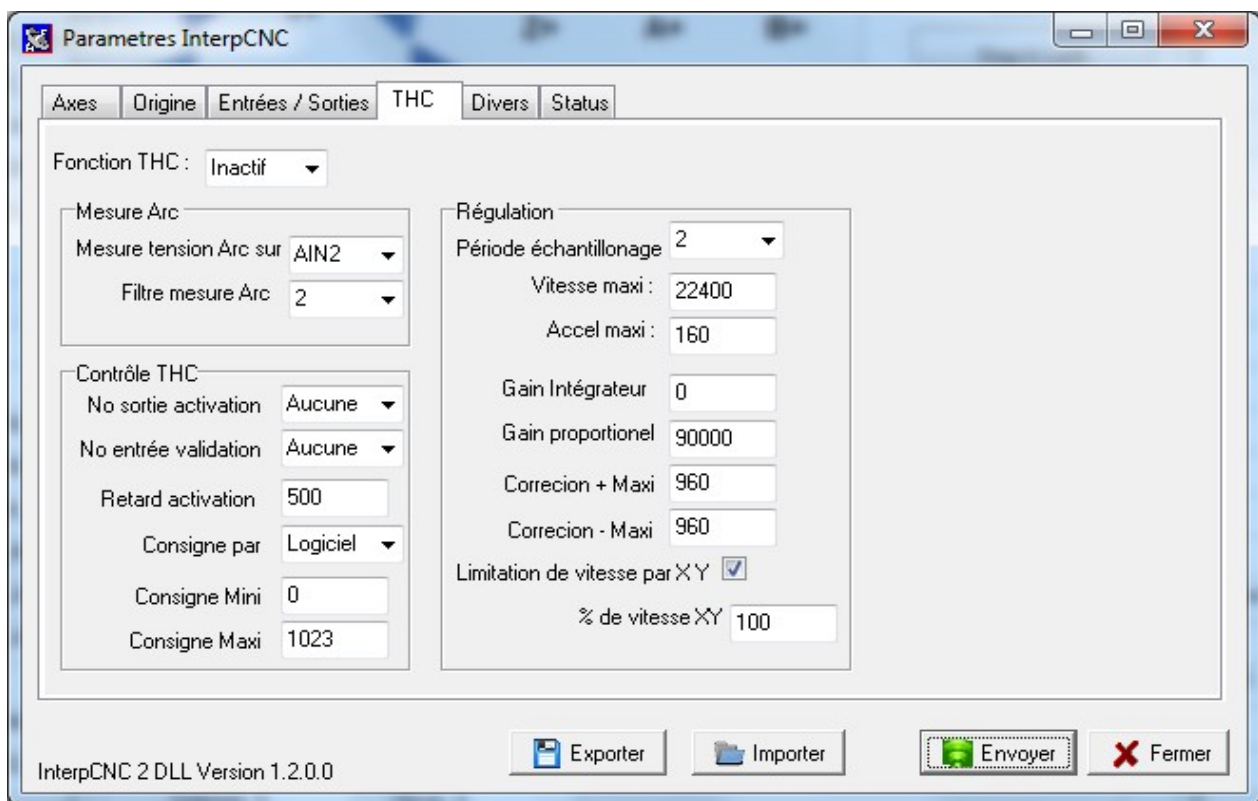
Parametres InterpCNC

Axes | Origine | Entrées / Sorties | THC | Divers | Status

Fonction THC : Inactif

Mesure Arc
Mesure tension Arc sur AIN2
Filtre mesure Arc 2

Contrôle THC
No sortie activation Aucune
No entrée validation Aucune
Retard activation 500
Consigne par Logiciel
Consigne Mini 0
Consigne Maxi 1023

Régulation
Période échantillonage 2
Vitesse maxi : 22400
Accel maxi : 160
Gain Intégrateur 0
Gain proportionel 90000
Correcion + Maxi 960
Correcion - Maxi 960
Limitation de vitesse par X Y
% de vitesse XY 100

InterpCNC 2 DLL Version 1.2.0.0

Exporter
Importer
Envoyer
Fermer